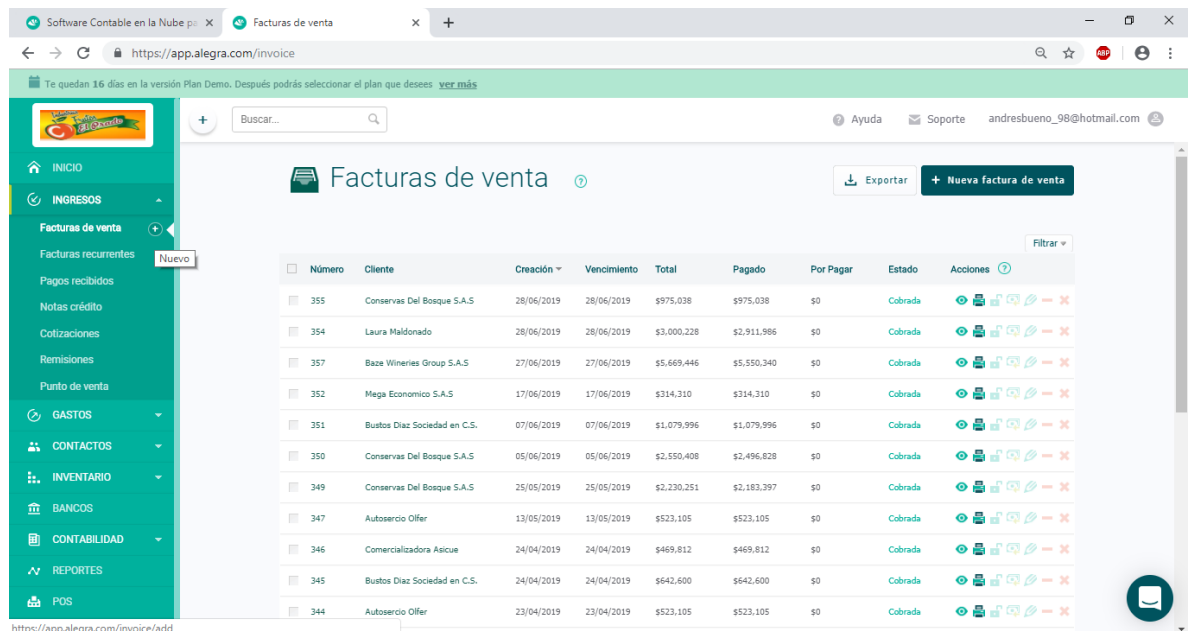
Software Contable en la Nube pa ×
Facturas de venta ×
+

https://app.alegra.com/invoice

Te quedan 16 días en la versión Plan Demo. Después podrás seleccionar el plan que desees ver más

El Dorado

+ Buscar...

Ayuda Soporte andresbueno_98@hotmail.com

INICIO
INGRESOS
Facturas de venta
Nuevo
Facturas recurrentes
Pagos recibidos
Notas crédito
Cotizaciones
Remisiones
Punto de venta
GASTOS
CONTACTOS
INVENTARIO
BANCOS
CONTABILIDAD
REPORTES
POS

Facturas de venta

Exportar
+ Nueva factura de venta

Filtrar

| Número | Cliente | Creación | Vencimiento | Total | Pagado | Por Pagar | Estado | Acciones |
|---|---|---|---|---|---|---|---|---|
| 355 | Conservas Del Bosque S.A.S | 28/06/2019 | 28/06/2019 | $975,038 | $975,038 | $0 | Cobrada | |
| 354 | Laura Maldonado | 28/06/2019 | 28/06/2019 | $3,000,228 | $2,911,986 | $0 | Cobrada | |
| 357 | Baze Wineries Group S.A.S | 27/06/2019 | 27/06/2019 | $5,669,446 | $5,550,340 | $0 | Cobrada | |
| 352 | Mega Economico S.A.S | 17/06/2019 | 17/06/2019 | $314,310 | $314,310 | $0 | Cobrada | |
| 351 | Bustos Diaz Sociedad en C.S. | 07/06/2019 | 07/06/2019 | $1,079,996 | $1,079,996 | $0 | Cobrada | |
| 350 | Conservas Del Bosque S.A.S | 05/06/2019 | 05/06/2019 | $2,550,408 | $2,496,828 | $0 | Cobrada | |
| 349 | Conservas Del Bosque S.A.S | 25/05/2019 | 25/05/2019 | $2,230,251 | $2,183,397 | $0 | Cobrada | |
| 347 | Autoservicio Olfer | 13/05/2019 | 13/05/2019 | $523,105 | $523,105 | $0 | Cobrada | |
| 346 | Comercializadora Asicue | 24/04/2019 | 24/04/2019 | $469,812 | $469,812 | $0 | Cobrada | |
| 345 | Bustos Diaz Sociedad en C.S. | 24/04/2019 | 24/04/2019 | $642,600 | $642,600 | $0 | Cobrada | |
| 344 | Autoservicio Olfer | 23/04/2019 | 23/04/2019 | $523,105 | $523,105 | $0 | Cobrada | |

https://app.alegra.com/invoice/add